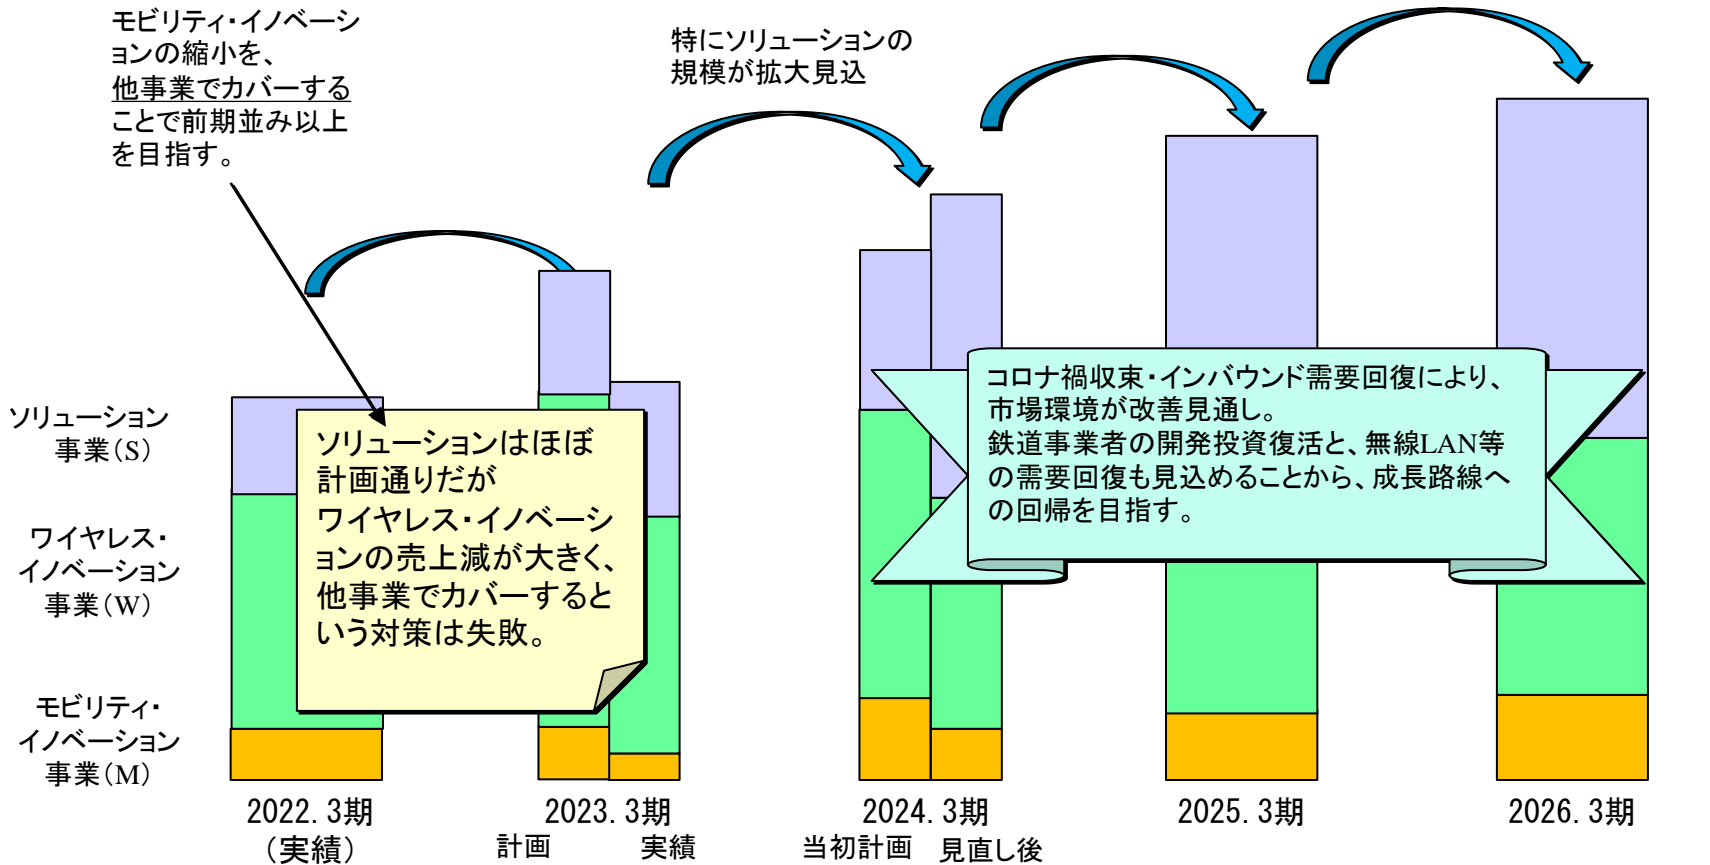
モビリティ・イノベーションの縮小を、他事業でカバーすることで前期並み以上を目指す。

特にソリューションの規模が拡大見込

ソリューション事業(S)

ワイヤレス・イノベーション事業(W)

モビリティ・イノベーション事業(M)

ソリューションはほぼ計画通りだがワイヤレス・イノベーションの売上減が大きく、他事業でカバーするという対策は失敗。

コロナ禍収束・インバウンド需要回復により、市場環境が改善見通し。
鉄道事業者の開発投資復活と、無線LAN等の需要回復も見込めることから、成長路線への回帰を目指す。

2022. 3期
(実績)

2023. 3期
計画　実績

2024. 3期
当初計画　見直し後

2025. 3期

2026. 3期